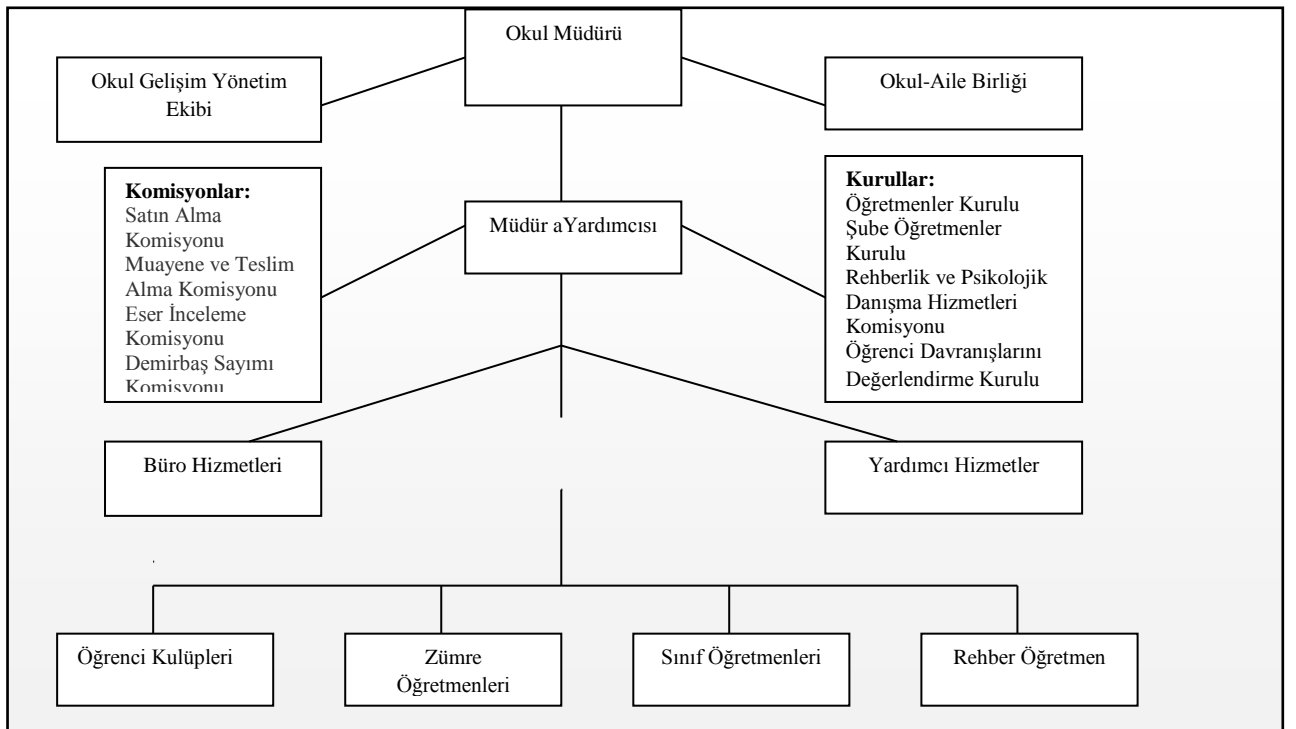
Okul Müdürü

Okul Gelişim Yönetim Ekibi

Okul-Aile Birliği

Komisyonlar:
Satın Alma Komisyonu
Muayene ve Teslim Alma Komisyonu
Eser İnceleme Komisyonu
Demirbaş Sayımı Komisyonu

Müdür aYardımcısı

Kurullar:
Öğretmenler Kurulu
Şube Öğretmenler Kurulu
Rehberlik ve Psikolojik Danışma Hizmetleri Komisyonu
Öğrenci Davranışlarını Değerlendirme Kurulu

Büro Hizmetleri

Yardımcı Hizmetler

Öğrenci Kulüpleri

Zümre Öğretmenleri

Sınıf Öğretmenleri

Rehber Öğretmen